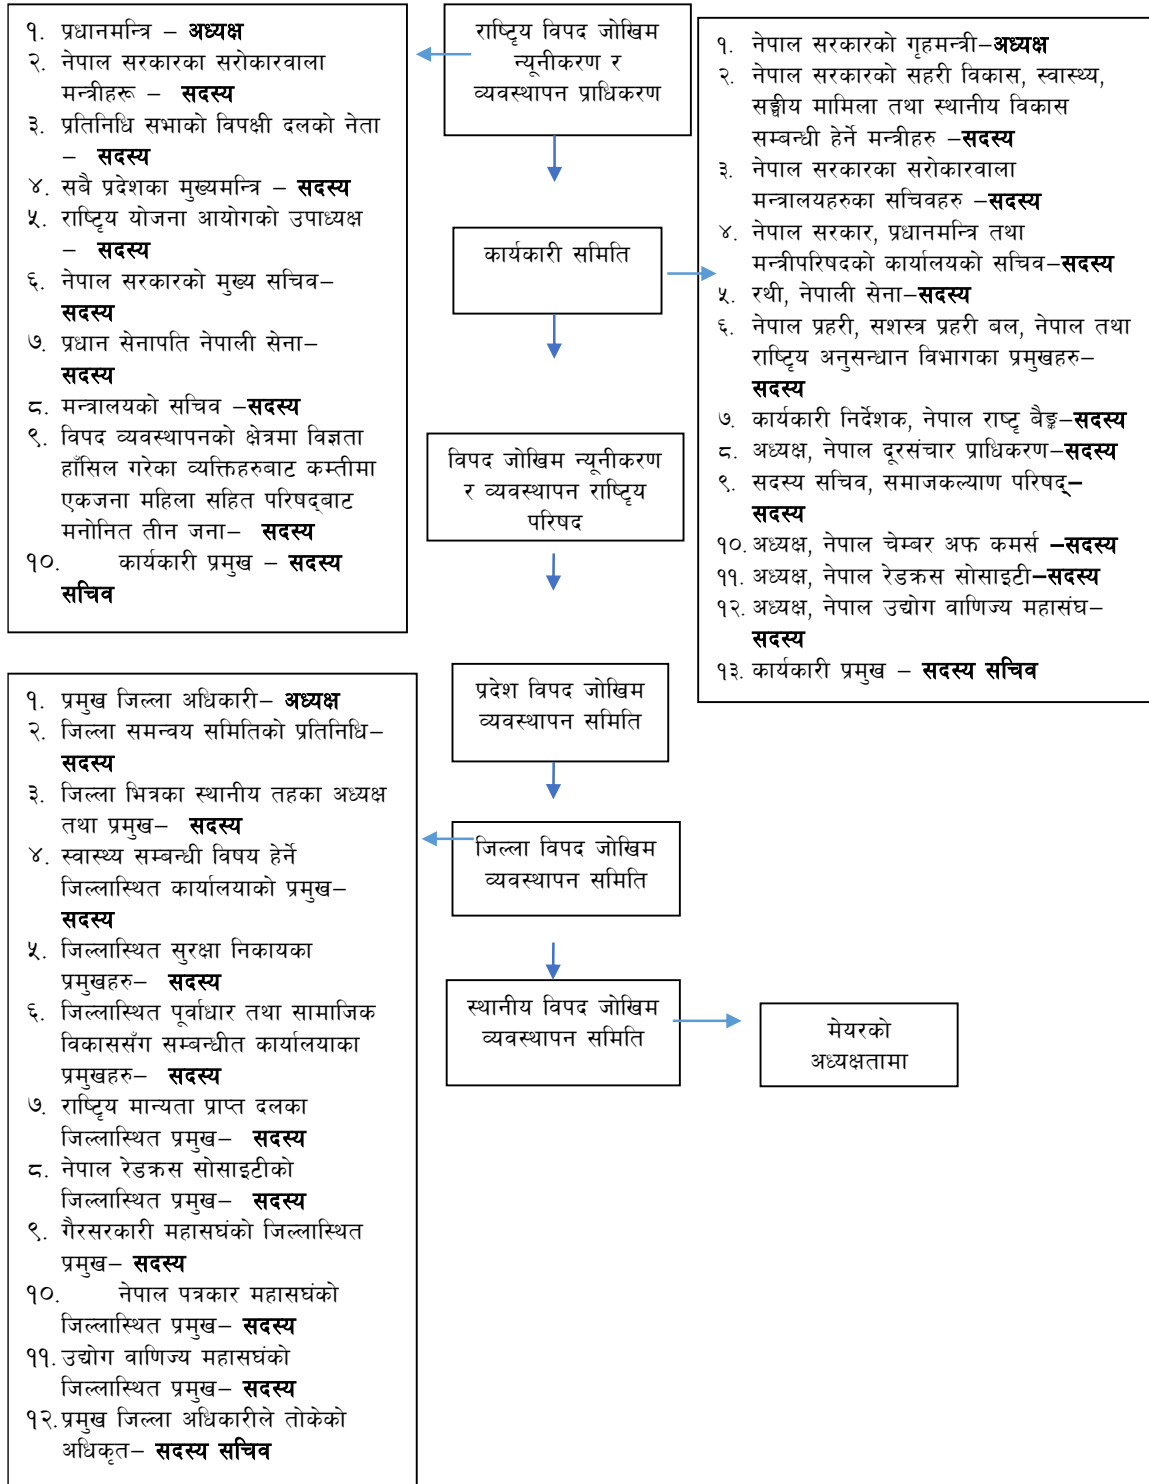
राष्ट्रिय विपद जोखिम न्यूनीकरण र व्यवस्थापन प्राधिकरण

१. प्रधानमन्त्रि – अध्यक्ष
२. नेपाल सरकारका सरोकारवाला मन्त्रीहरू – सदस्य
३. प्रतिनिधि सभाको विपक्षी दलको नेता – सदस्य
४. सबै प्रदेशका मुख्यमन्त्रि – सदस्य
५. राष्ट्रिय योजना आयोगको उपाध्यक्ष – सदस्य
६. नेपाल सरकारको मुख्य सचिव– सदस्य
७. प्रधान सेनापति नेपाली सेना– सदस्य
८. मन्त्रालयको सचिव –सदस्य
९. विपद व्यवस्थापनको क्षेत्रमा विज्ञता हाँसिल गरेका व्यक्तिहरुबाट कम्तीमा एकजना महिला सहित परिषद्बाट मनोनित तीन जना– सदस्य
१०. कार्यकारी प्रमुख – सदस्य सचिव

कार्यकारी समिति

१. नेपाल सरकारको गृहमन्त्री–अध्यक्ष
२. नेपाल सरकारको सहरी विकास, स्वास्थ्य, सङ्घीय मामिला तथा स्थानीय विकास सम्बन्धी हेर्ने मन्त्रीहरु –सदस्य
३. नेपाल सरकारका सरोकारवाला मन्त्रालयहरुका सचिवहरु –सदस्य
४. नेपाल सरकार, प्रधानमन्त्रि तथा मन्त्रीपरिषदको कार्यालयको सचिव–सदस्य
५. रथी, नेपाली सेना–सदस्य
६. नेपाल प्रहरी, सशस्त्र प्रहरी बल, नेपाल तथा राष्ट्रिय अनुसन्धान विभागका प्रमुखहरु– सदस्य
७. कार्यकारी निर्देशक, नेपाल राष्ट्र बैङ्क–सदस्य
८. अध्यक्ष, नेपाल दूरसंचार प्राधिकरण–सदस्य
९. सदस्य सचिव, समाजकल्याण परिषद्– सदस्य
१०. अध्यक्ष, नेपाल चेम्बर अफ कमर्स –सदस्य
११. अध्यक्ष, नेपाल रेडक्रस सोसाइटी–सदस्य
१२. अध्यक्ष, नेपाल उद्योग वाणिज्य महासंघ– सदस्य
१३. कार्यकारी प्रमुख – सदस्य सचिव

विपद जोखिम न्यूनीकरण र व्यवस्थापन राष्ट्रिय परिषद

प्रदेश विपद जोखिम व्यवस्थापन समिति

जिल्ला विपद जोखिम व्यवस्थापन समिति

१. प्रमुख जिल्ला अधिकारी– अध्यक्ष
२. जिल्ला समन्वय समितिको प्रतिनिधि– सदस्य
३. जिल्ला भित्रका स्थानीय तहका अध्यक्ष तथा प्रमुख– सदस्य
४. स्वास्थ्य सम्बन्धी विषय हेर्ने जिल्लास्थित कार्यालयाको प्रमुख– सदस्य
५. जिल्लास्थित सुरक्षा निकायका प्रमुखहरु– सदस्य
६. जिल्लास्थित पूर्वाधार तथा सामाजिक विकाससँग सम्बन्धीत कार्यालयाका प्रमुखहरु– सदस्य
७. राष्ट्रिय मान्यता प्राप्त दलका जिल्लास्थित प्रमुख– सदस्य
८. नेपाल रेडक्रस सोसाइटीको जिल्लास्थित प्रमुख– सदस्य
९. गैरसरकारी महासघंको जिल्लास्थित प्रमुख– सदस्य
१०. नेपाल पत्रकार महासघंको जिल्लास्थित प्रमुख– सदस्य
११. उद्योग वाणिज्य महासघंको जिल्लास्थित प्रमुख– सदस्य
१२. प्रमुख जिल्ला अधिकारीले तोकेको अधिकृत– सदस्य सचिव

स्थानीय विपद जोखिम व्यवस्थापन समिति

मेयरको अध्यक्षतामा